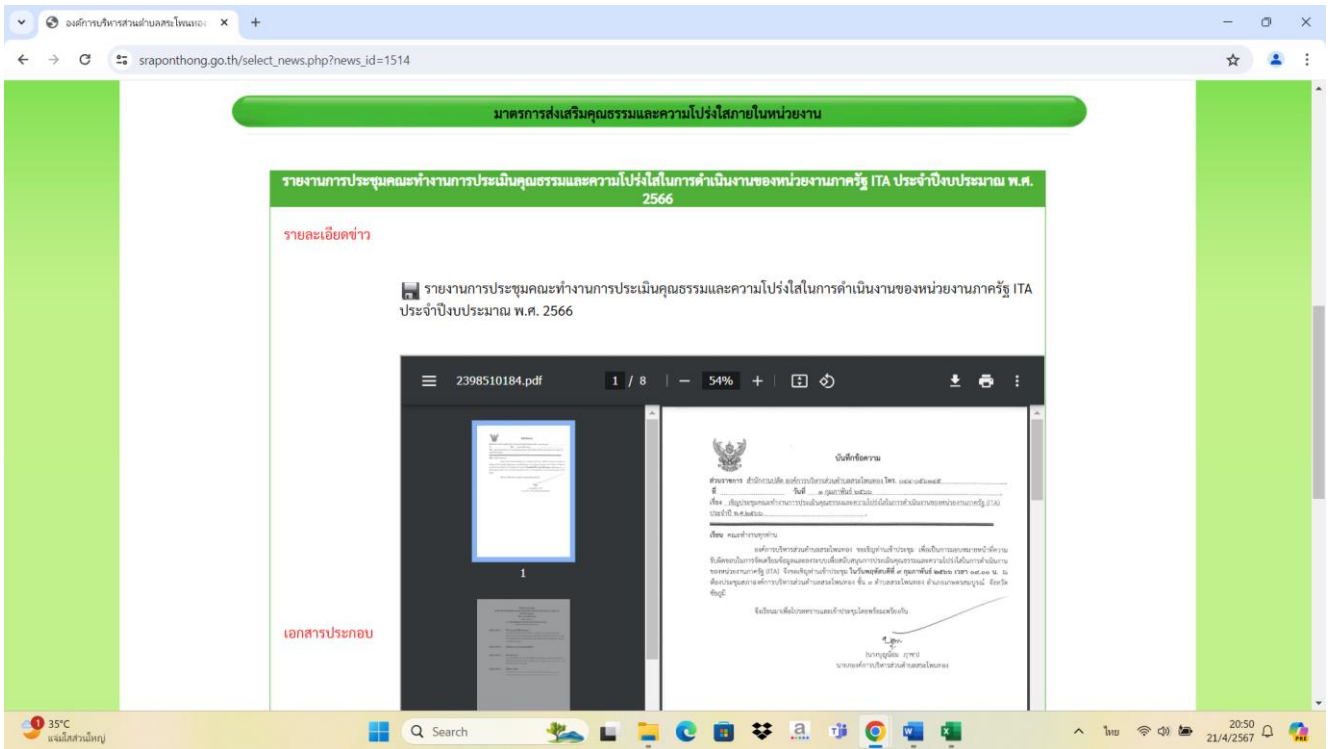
องค์การบริหารส่วนตำบลสระโพนทอง ×

sraponthong.go.th/select_news.php?news_id=1514

มาตรการส่งเสริมคุณธรรมและความโปร่งใสภายในหน่วยงาน

รายงานการประชุมคณะทำงานการประเมินคุณธรรมและความโปร่งใสในการดำเนินงานของหน่วยงานภาครัฐ ITA ประจำปีงบประมาณ พ.ศ. 2566

รายละเอียดข่าว

รายงานการประชุมคณะทำงานการประเมินคุณธรรมและความโปร่งใสในการดำเนินงานของหน่วยงานภาครัฐ ITA ประจำปีงบประมาณ พ.ศ. 2566

2398510184.pdf 1 / 8 | — 54% +

1

บันทึกข้อความ

ส่วนราชการ สำนักงานปลัด องค์การบริหารส่วนตำบลสระโพนทอง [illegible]

ที่ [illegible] วันที่ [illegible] กุมภาพันธ์ ๒๕๖๖

เรื่อง ขอเชิญประชุมคณะทำงานการประเมินคุณธรรมและความโปร่งใสในการดำเนินงานของหน่วยงานภาครัฐ (ITA) ประจำปี พ.ศ.๒๕๖๖

เรียน คณะทำงานทุกท่าน

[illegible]

จึงเรียนมาเพื่อโปรดทราบและเข้าร่วมประชุมโดยพร้อมเพรียงกัน

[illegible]
นายกองค์การบริหารส่วนตำบลสระโพนทอง

เอกสารประกอบ

35°C
แจ้งเตือนสภาพอากาศ

Search

ไทย
20:50
21/4/2567